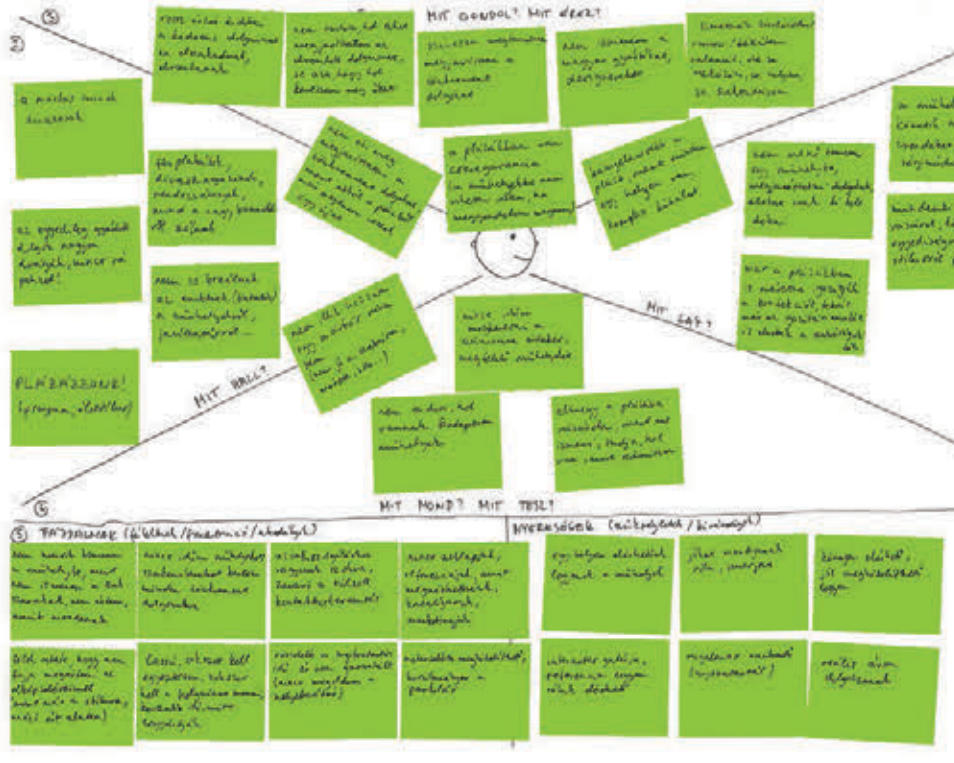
⑤

MIT GONDOL? MIT ÉREZ?

②

a másik mint önmaga

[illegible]

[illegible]

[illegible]

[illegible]

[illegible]

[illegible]

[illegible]

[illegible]

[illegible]

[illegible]

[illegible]

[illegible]

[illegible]

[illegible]

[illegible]

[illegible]

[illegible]

PLÁZÁZZUNK!
(program, "életstílus")

MIT HALL?

MIT LÁT?

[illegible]

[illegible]

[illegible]

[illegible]

MIT MOND? MIT TESZ?

⑥

⑤ FÁJDALMAK (félelmek / frusztrációk / akadályok)

NYERESÉGEK (szükségletek / kívánságok)

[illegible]

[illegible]

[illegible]

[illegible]

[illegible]

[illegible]

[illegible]

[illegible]

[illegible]

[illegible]

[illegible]

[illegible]

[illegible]

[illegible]